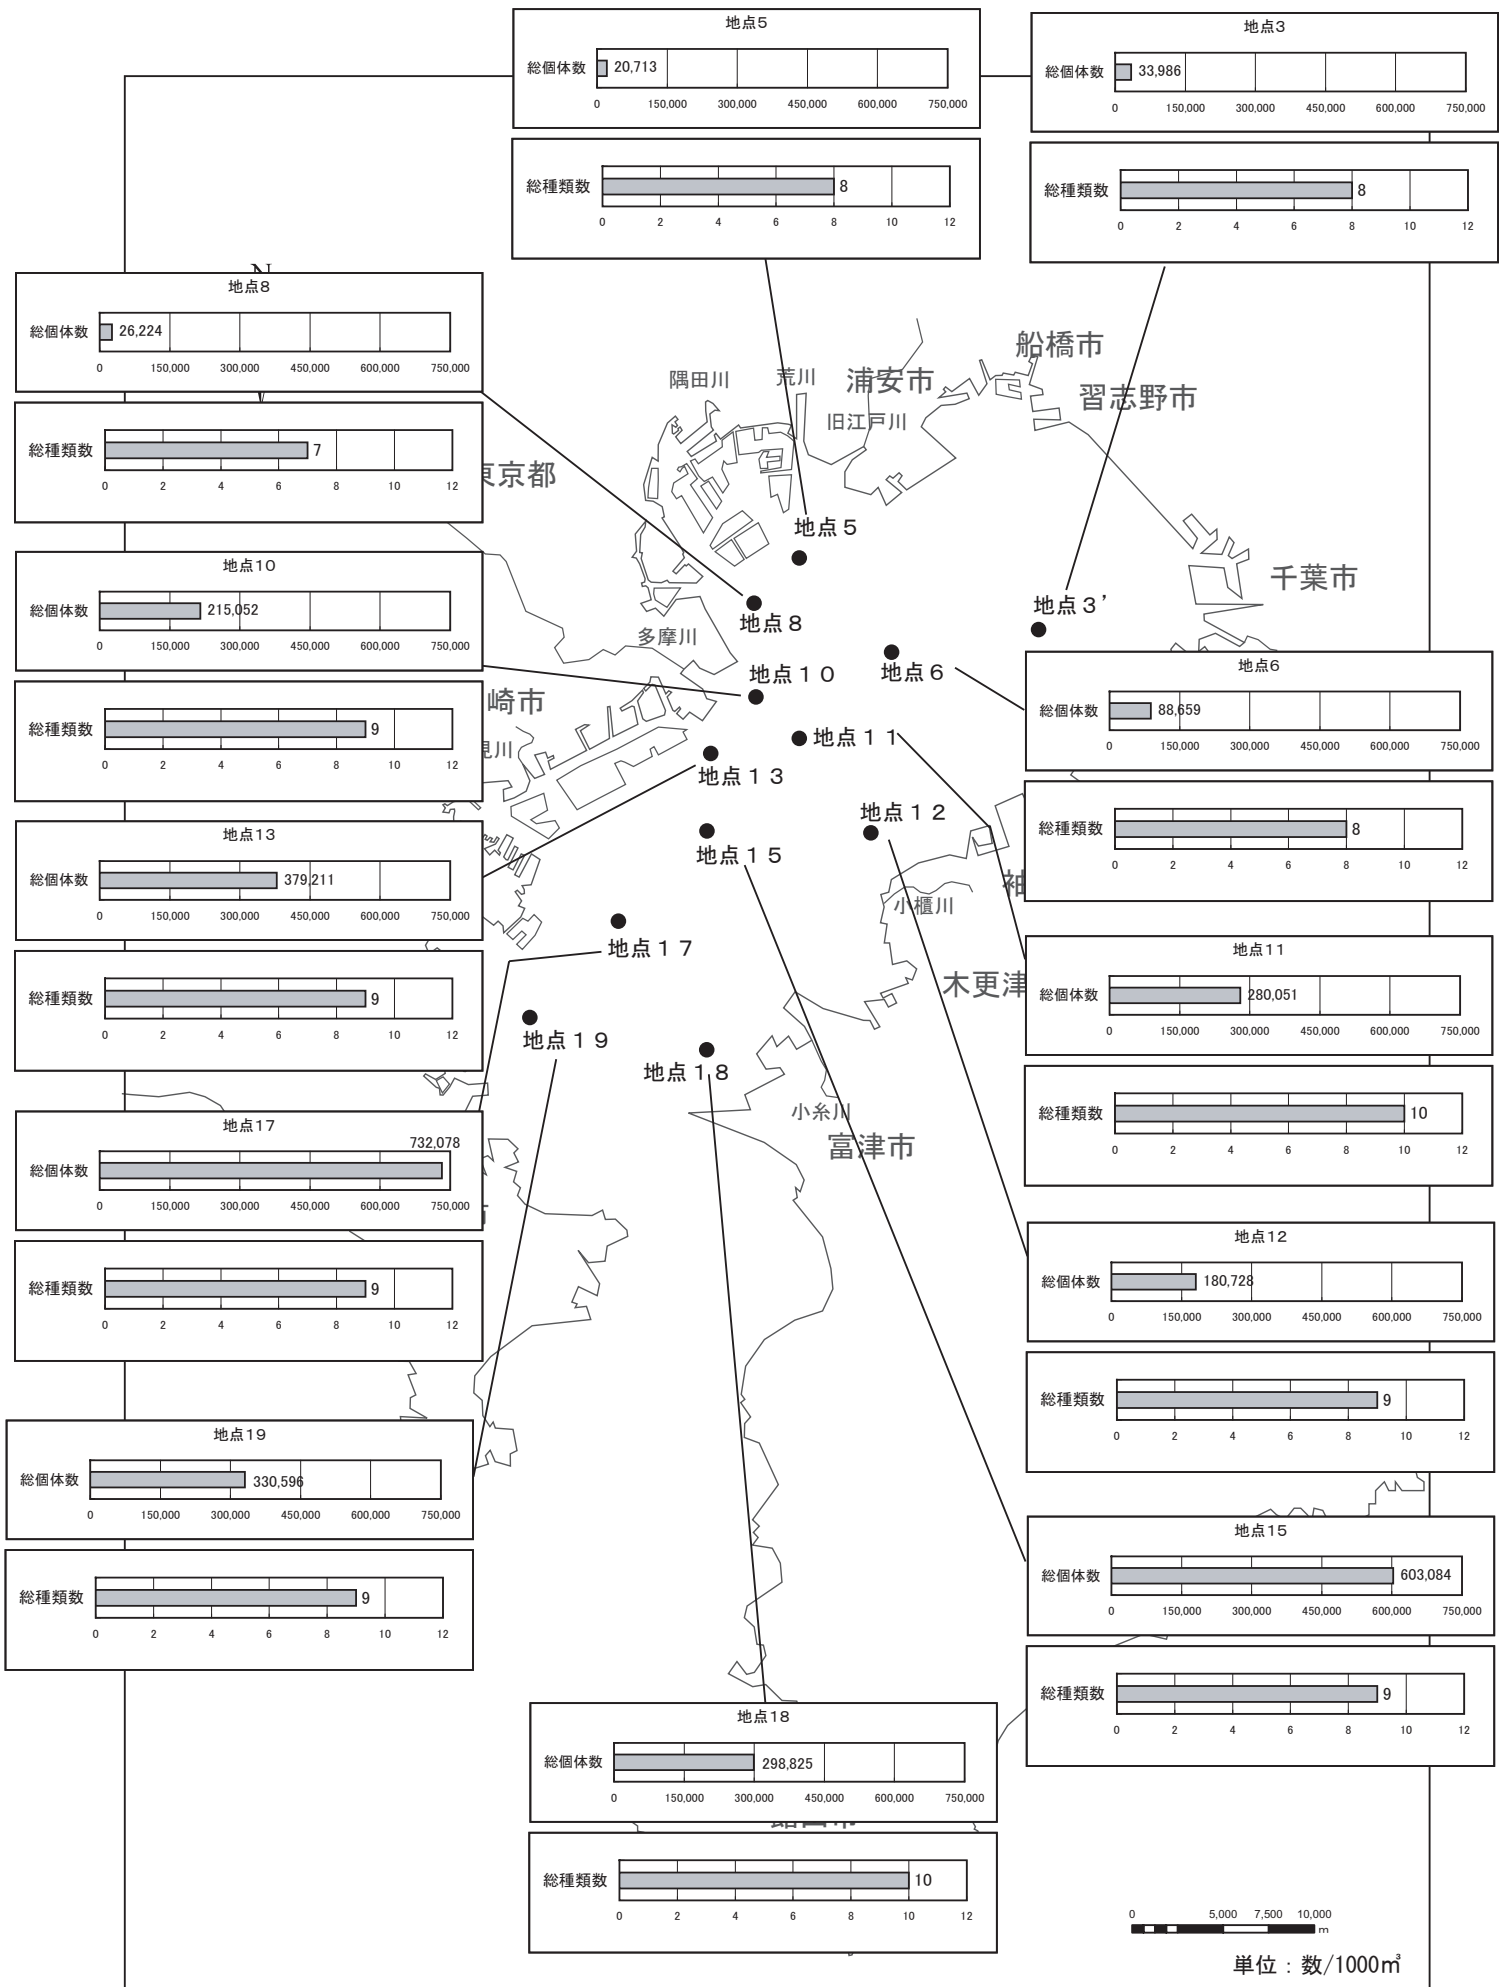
地点5
総個体数 20,713
0 150,000 300,000 450,000 600,000 750,000

総種類数 8
0 2 4 6 8 10 12

地点3
総個体数 33,986
0 150,000 300,000 450,000 600,000 750,000

総種類数 8
0 2 4 6 8 10 12

N

地点8
総個体数 26,224
0 150,000 300,000 450,000 600,000 750,000

総種類数 7
0 2 4 6 8 10 12

船橋市
隅田川 荒川 浦安市
習志野市
旧江戸川
東京都
地点5
地点8
地点３'
千葉市

地点10
総個体数 215,052
0 150,000 300,000 450,000 600,000 750,000

総種類数 9
0 2 4 6 8 10 12

多摩川
地点１０
地点６
崎市
見川
地点１１
地点１３

地点6
総個体数 88,659
0 150,000 300,000 450,000 600,000 750,000

総種類数 8
0 2 4 6 8 10 12

地点13
総個体数 379,211
0 150,000 300,000 450,000 600,000 750,000

総種類数 9
0 2 4 6 8 10 12

地点１２
地点１５
小櫃川
地点１７
木更津
地点１９
地点１８

地点11
総個体数 280,051
0 150,000 300,000 450,000 600,000 750,000

総種類数 10
0 2 4 6 8 10 12

地点17
総個体数 732,078
0 150,000 300,000 450,000 600,000 750,000

総種類数 9
0 2 4 6 8 10 12

小糸川
富津市

地点12
総個体数 180,728
0 150,000 300,000 450,000 600,000 750,000

総種類数 9
0 2 4 6 8 10 12

地点19
総個体数 330,596
0 150,000 300,000 450,000 600,000 750,000

総種類数 9
0 2 4 6 8 10 12

地点15
総個体数 603,084
0 150,000 300,000 450,000 600,000 750,000

総種類数 9
0 2 4 6 8 10 12

地点18
総個体数 298,825
0 150,000 300,000 450,000 600,000 750,000

総種類数 10
0 2 4 6 8 10 12

0 5,000 7,500 10,000 m
単位：数/1000㎥